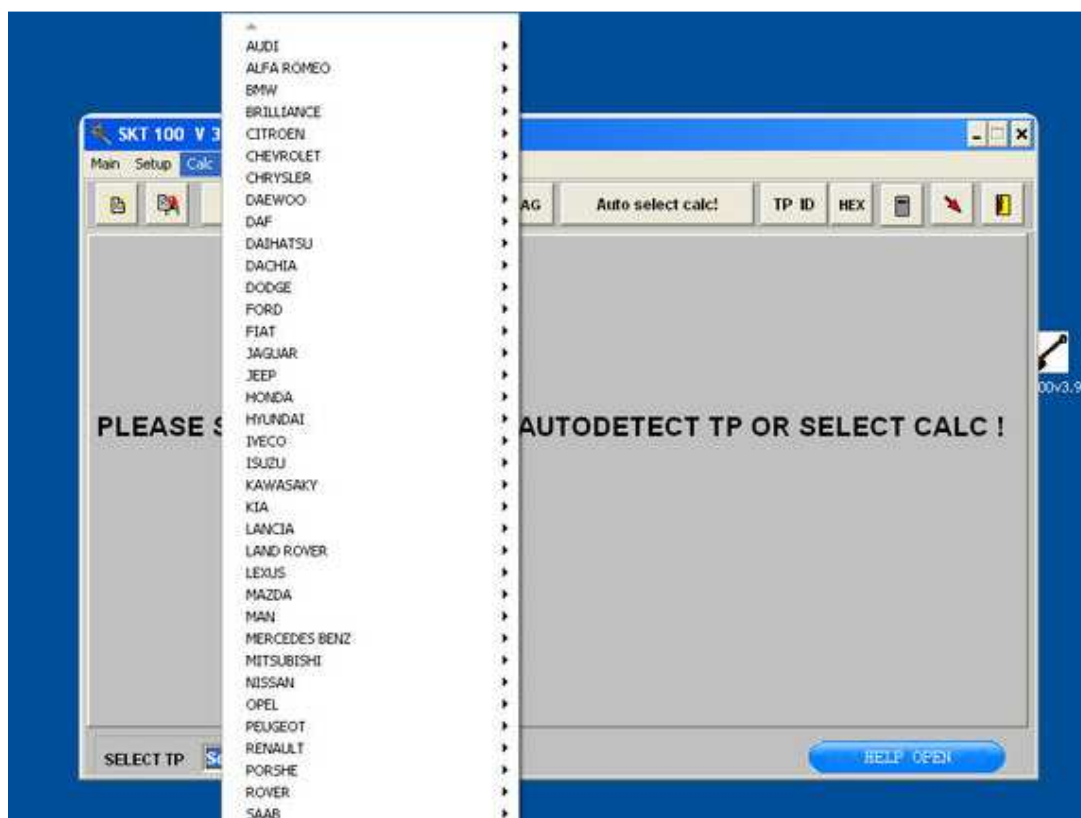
SKT 100 V 3

Main Setup Calc

AG Auto select calc! TP ID HEX

AUDI
ALFA ROMEO
BMW
BRILLIANCE
CITROEN
CHEVROLET
CHRYSLER
DAEWOO
DAF
DAIHATSU
DACHIA
DODGE
FORD
FIAT
JAGUAR
JEEP
HONDA
HYUNDAI
IVECO
ISUZU
KAWASAKY
KIA
LANCIA
LAND ROVER
LEXUS
MAZDA
MAN
MERCEDES BENZ
MITSUBISHI
NISSAN
OPEL
PEUGEOT
RENAULT
PORSHE
ROVER
SAAB

PLEASE S AUTODETECT TP OR SELECT CALC !

SELECT TP

HELP OPEN

00v3.9